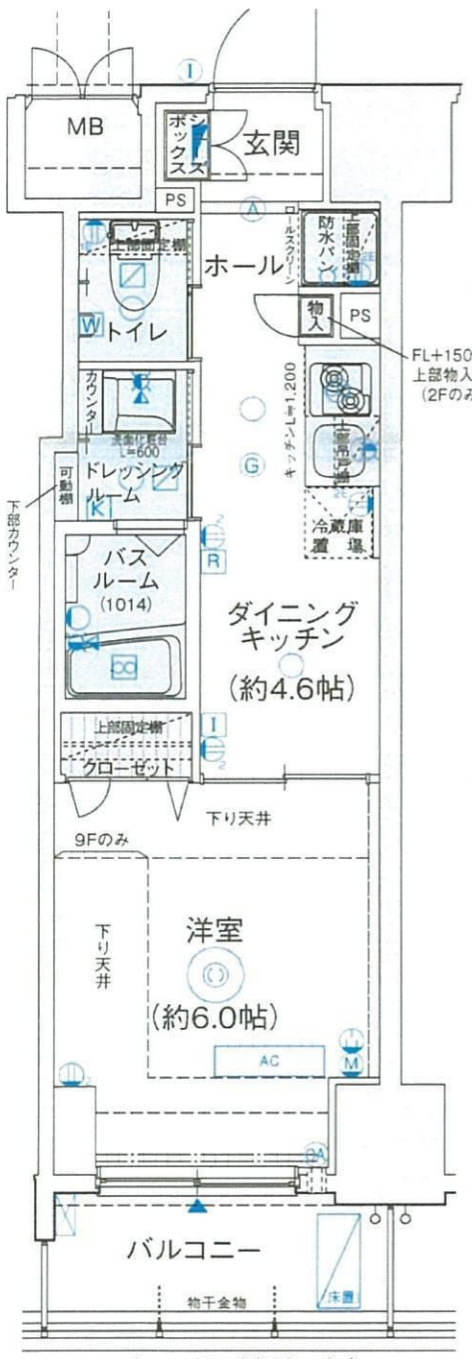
I
MB
シューズボックス
玄関
PS
A
ロールスクリーン
防水パン
上部固定棚
上部固定棚
ホール
W
トイレ
物入
PS
FL+150
上部物入
(2Fのみ
キッチンL=1,200
カウンター
洗面化粧台 L=600
可動棚
下部カウンター
ドレッシングルーム
K
G
冷蔵庫置場
バスルーム
(1014)
R
ダイニングキッチン
(約4.6帖)
上部固定棚
クローゼット
I
下り天井
9Fのみ
下り天井
洋室
(約6.0帖)
AC
M
DA
バルコニー
物干金物
床置